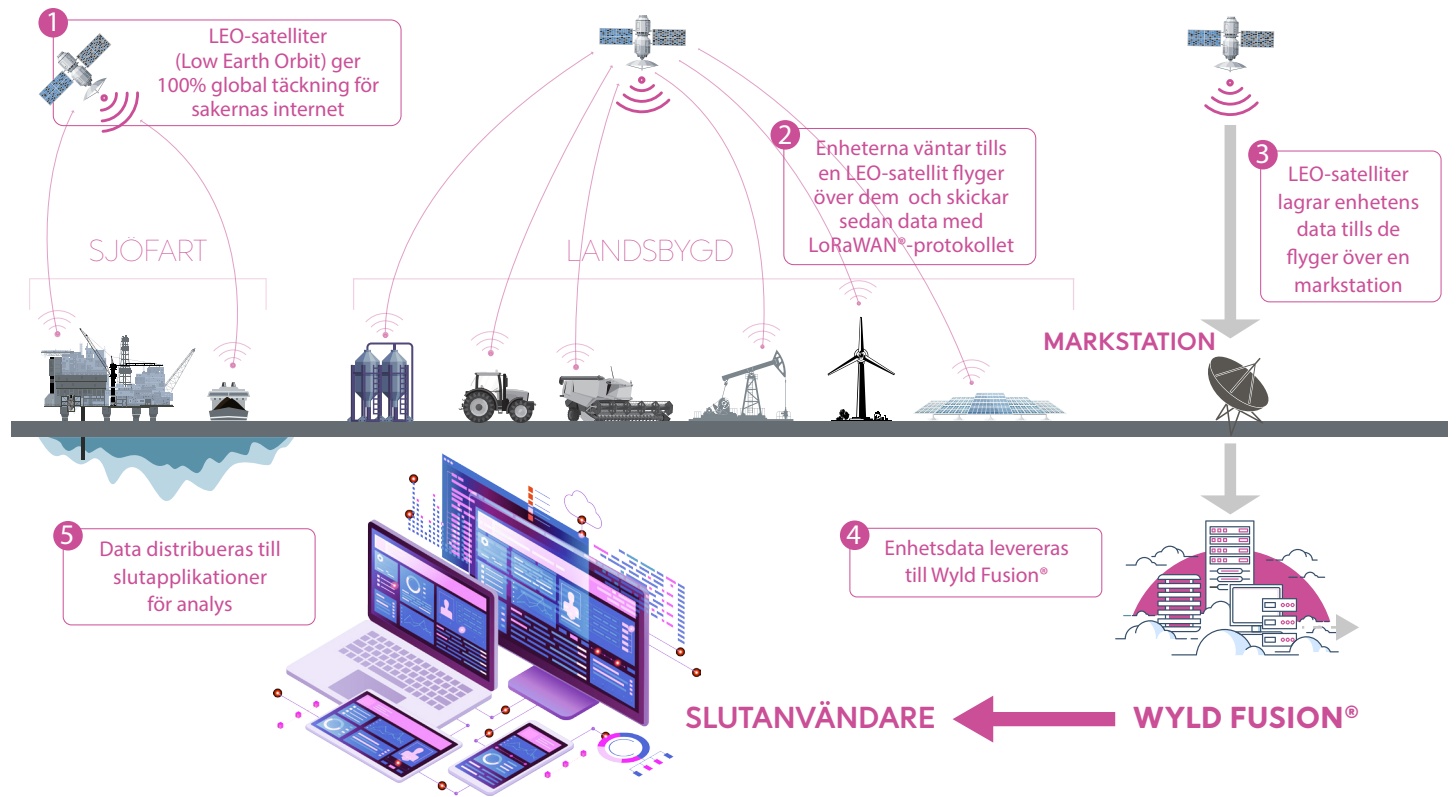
1
LEO-satelliter (Low Earth Orbit) ger 100% global täckning för sakernas internet

2
Enheterna väntar tills en LEO-satellit flyger över dem och skickar sedan data med LoRaWAN®-protokollet

3
LEO-satelliter lagrar enhetens data tills de flyger över en markstation

SJÖFART

LANDSBYGD

MARKSTATION

4
Enhetsdata levereras till Wyld Fusion®

5
Data distribueras till slutapplikationer för analys

SLUTANVÄNDARE

WYLD FUSION®